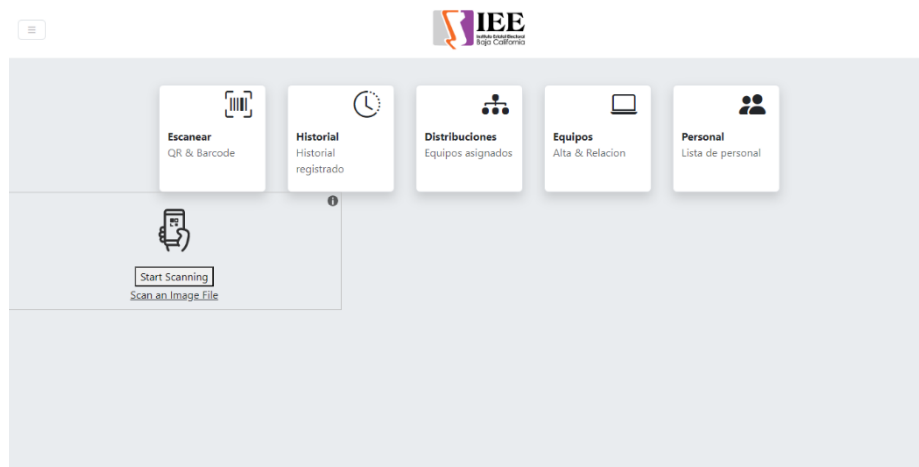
IEE
Instituto Estatal Electoral
Baja California

Escanear
QR & Barcode

Historial
Historial registrado

Distribuciones
Equipos asignados

Equipos
Alta & Relacion

Personal
Lista de personal

Start Scanning
Scan an Image File